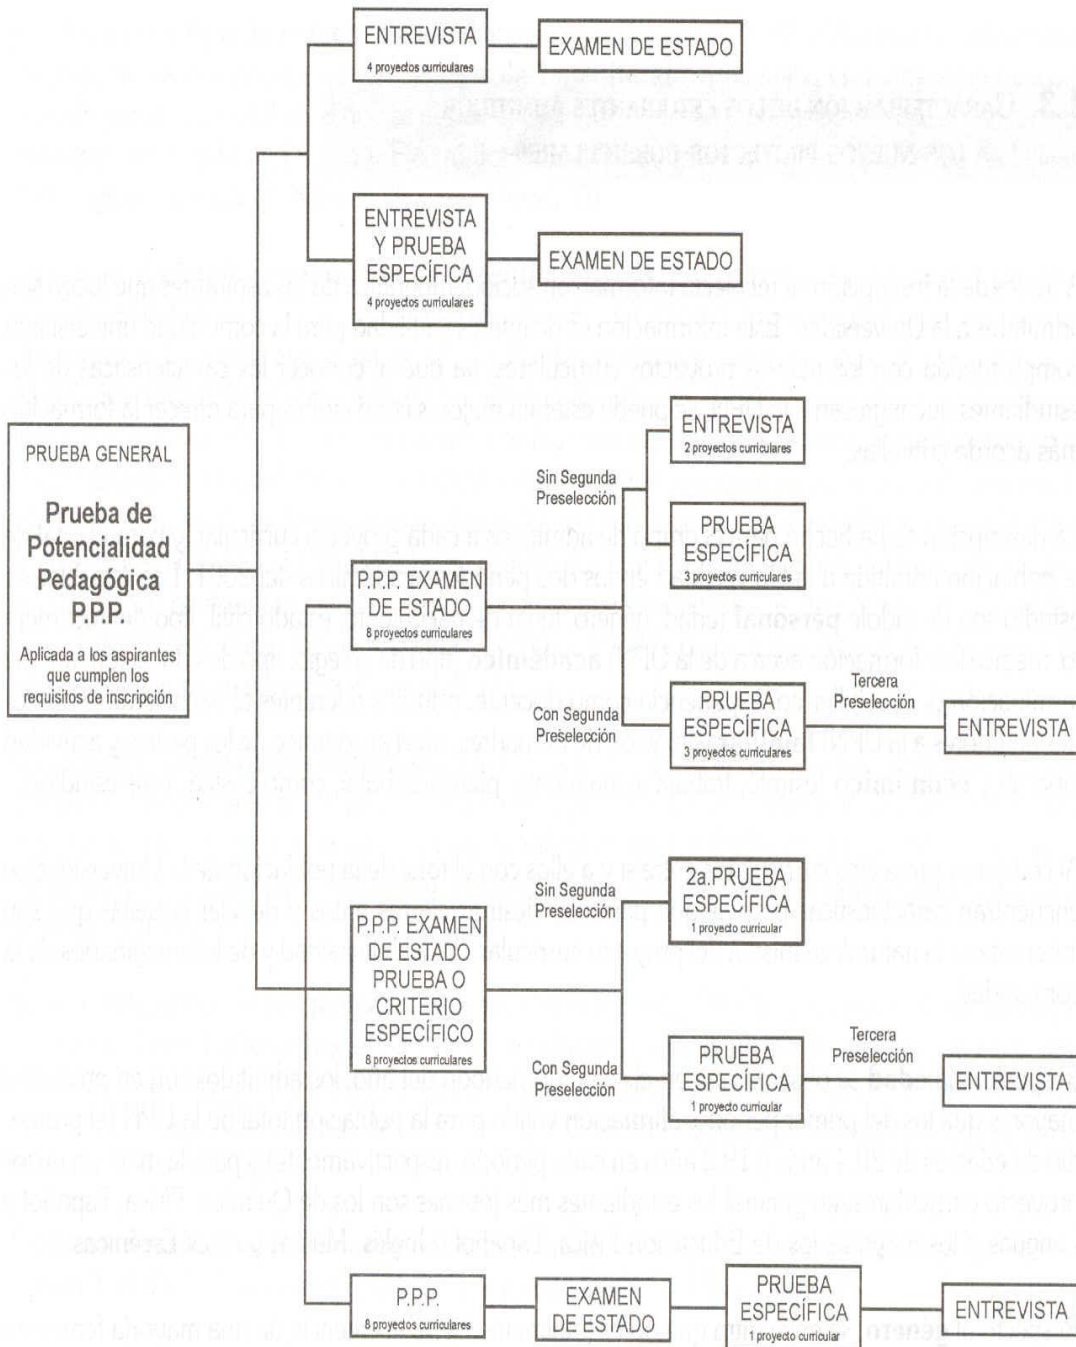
ENTREVISTA
4 proyectos curriculares

EXAMEN DE ESTADO

ENTREVISTA Y PRUEBA ESPECÍFICA
4 proyectos curriculares

EXAMEN DE ESTADO

PRUEBA GENERAL

Prueba de Potencialidad Pedagógica P.P.P.

Aplicada a los aspirantes que cumplen los requisitos de inscripción

Sin Segunda Preselección

ENTREVISTA
2 proyectos curriculares

PRUEBA ESPECÍFICA
3 proyectos curriculares

P.P.P. EXAMEN DE ESTADO
8 proyectos curriculares

Con Segunda Preselección

PRUEBA ESPECÍFICA
3 proyectos curriculares

Tercera Preselección

ENTREVISTA

Sin Segunda Preselección

2a.PRUEBA ESPECÍFICA
1 proyecto curricular

P.P.P. EXAMEN DE ESTADO PRUEBA O CRITERIO ESPECÍFICO
8 proyectos curriculares

Con Segunda Preselección

PRUEBA ESPECÍFICA
1 proyecto curricular

Tercera Preselección

ENTREVISTA

P.P.P.
8 proyectos curriculares

EXAMEN DE ESTADO

PRUEBA ESPECÍFICA
1 proyecto curricular

ENTREVISTA